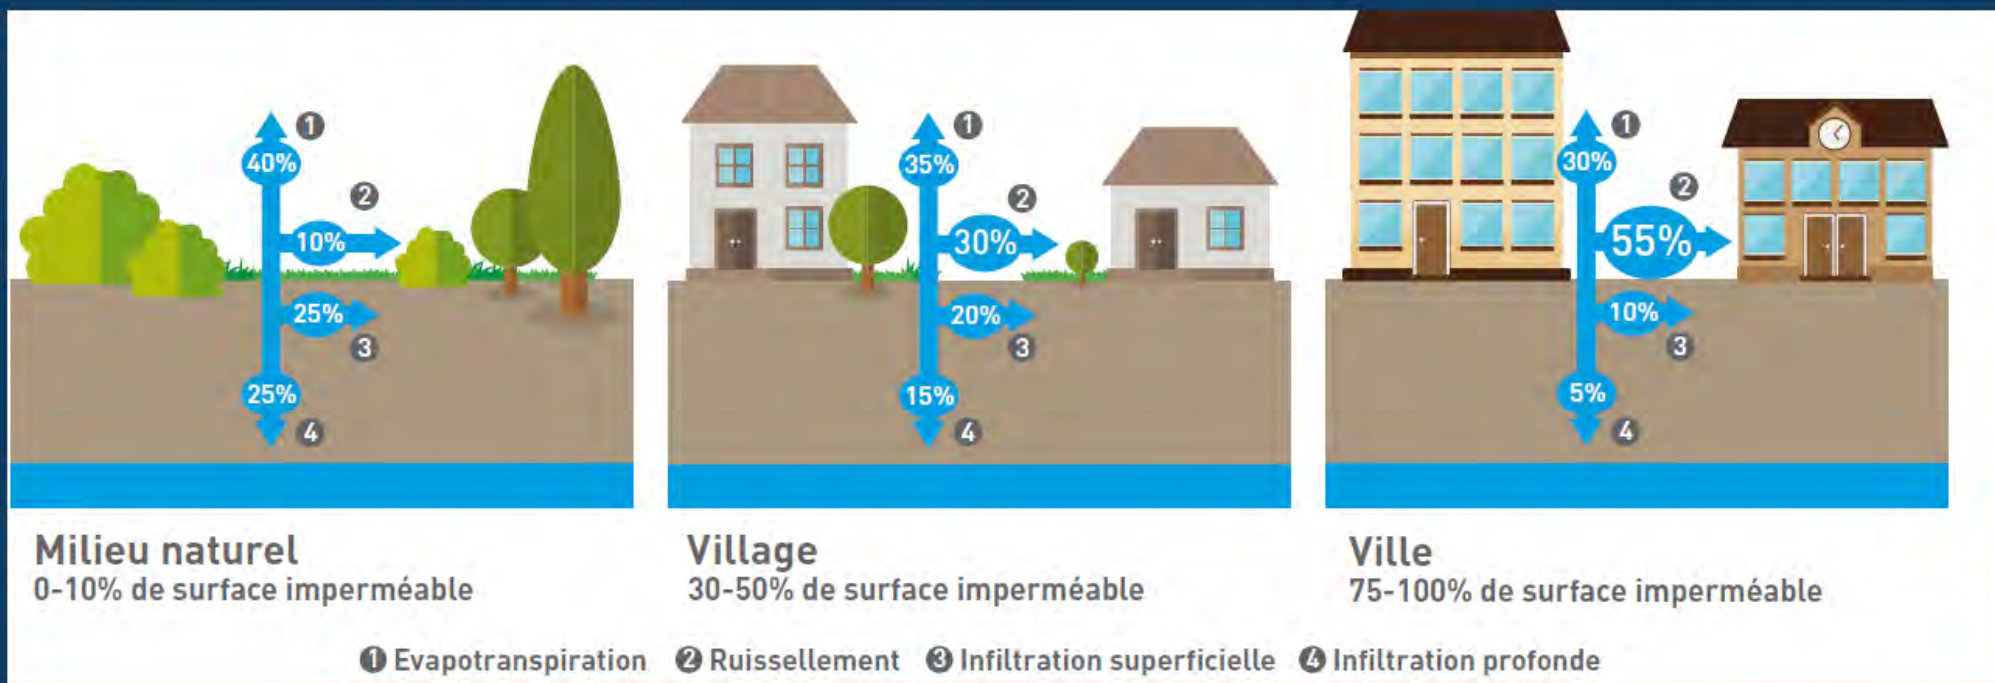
1 40%
2 10%
25% 3
25% 4

Milieu naturel
0-10% de surface imperméable

1 35%
2 30%
20% 3
15% 4

Village
30-50% de surface imperméable

1 30%
2 55%
10% 3
5% 4

Ville
75-100% de surface imperméable

1 Evapotranspiration 2 Ruissellement 3 Infiltration superficielle 4 Infiltration profonde